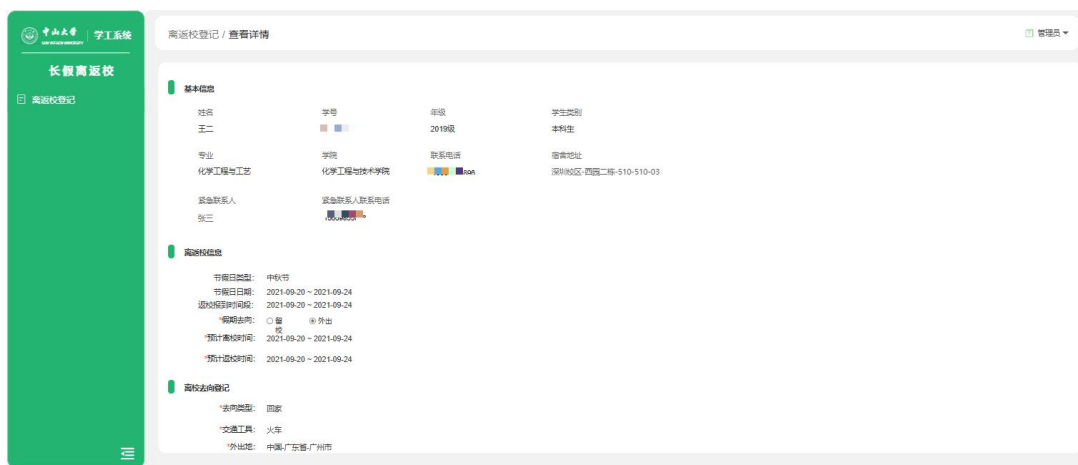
中山大学 SUN YAT-SEN UNIVERSITY | 学工系统

长假离返校

离返校登记

离返校登记 / 查看详情

管理员

基本信息

| 姓名 | 学号 | 年级 | 学生类别 |
|---|---|---|---|
| 王二 | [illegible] | 2019级 | 本科生 |
| 专业 | 学院 | 联系电话 | 宿舍地址 |
| 化学工程与工艺 | 化学工程与技术学院 | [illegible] | 深圳校区-西园二栋-510-510-03 |
| 紧急联系人 | 紧急联系人联系电话 | | |
| 张三 | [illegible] | | |

离返校信息

节假日类型: 中秋节
节假日日期: 2021-09-20 ~ 2021-09-24
返校报到时间段: 2021-09-20 ~ 2021-09-24
*假期去向: 留校 外出
*预计离校时间: 2021-09-20 ~ 2021-09-24
*预计返校时间: 2021-09-20 ~ 2021-09-24

离校去向登记

*去向类型: 回家
*交通工具: 火车
*外出地: 中国-广东省-广州市